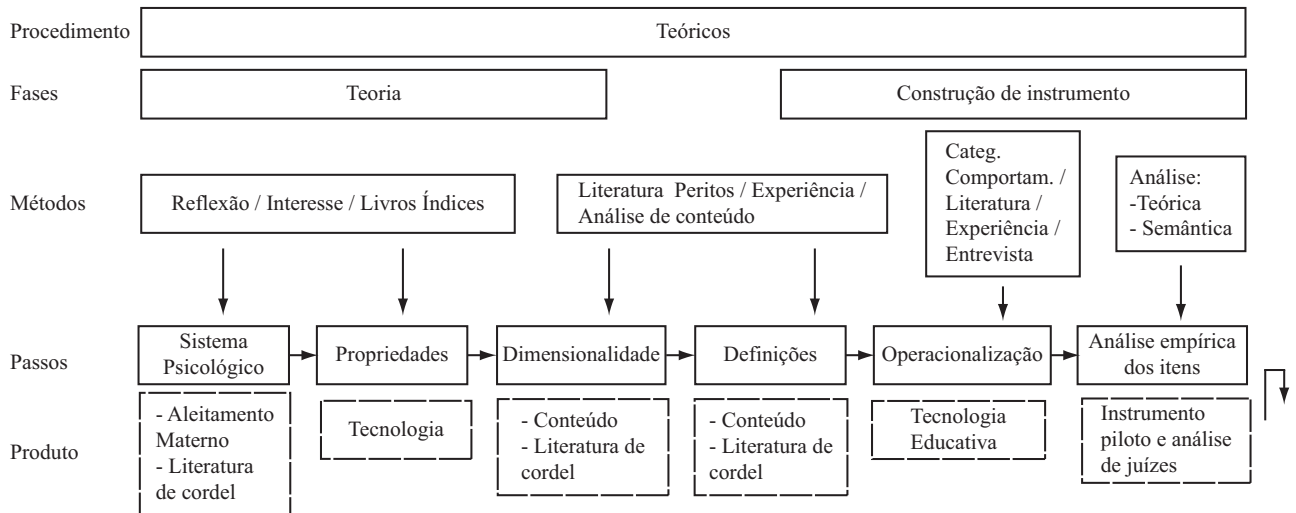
Procedimento

Teóricos

Fases

Teoria

Construção de instrumento

Métodos

Reflexão / Interesse / Livros Índices

Literatura Peritos / Experiência / Análise de conteúdo

Categ. Comportam. / Literatura / Experiência / Entrevista

Análise: -Teórica - Semântica

Passos

Sistema Psicológico

Propriedades

Dimensionalidade

Definições

Operacionalização

Análise empírica dos itens

Produto

- Aleitamento Materno - Literatura de cordel

Tecnologia

- Conteúdo - Literatura de cordel

- Conteúdo - Literatura de cordel

Tecnologia Educativa

Instrumento piloto e análise de juízes